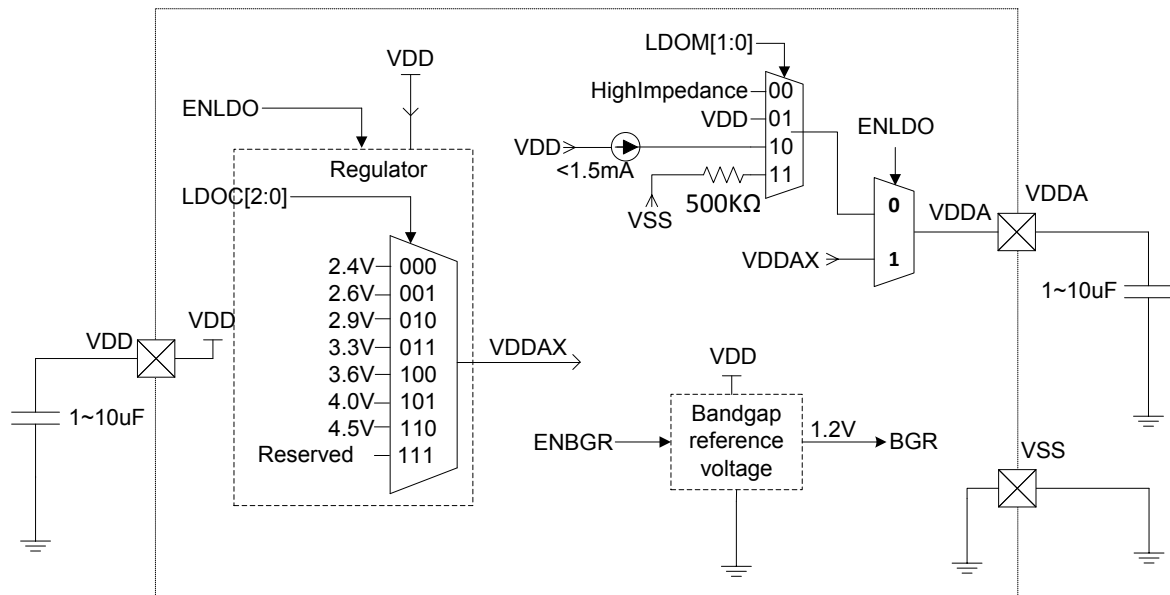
VDD

ENLDO

Regulator

LDOC[2:0]

2.4V 000
2.6V 001
2.9V 010
3.3V 011
3.6V 100
4.0V 101
4.5V 110
Reserved 111

VDDAX

LDOM[1:0]

HighImpedance 00
VDD 01
VDD 10
<1.5mA
11
VSS
500KΩ

ENLDO

0
1

VDDA

VDDAX

VDDA

1~10uF

VDD

VDD

1~10uF

VDD

Bandgap reference voltage

ENBGR

1.2V

BGR

VSS